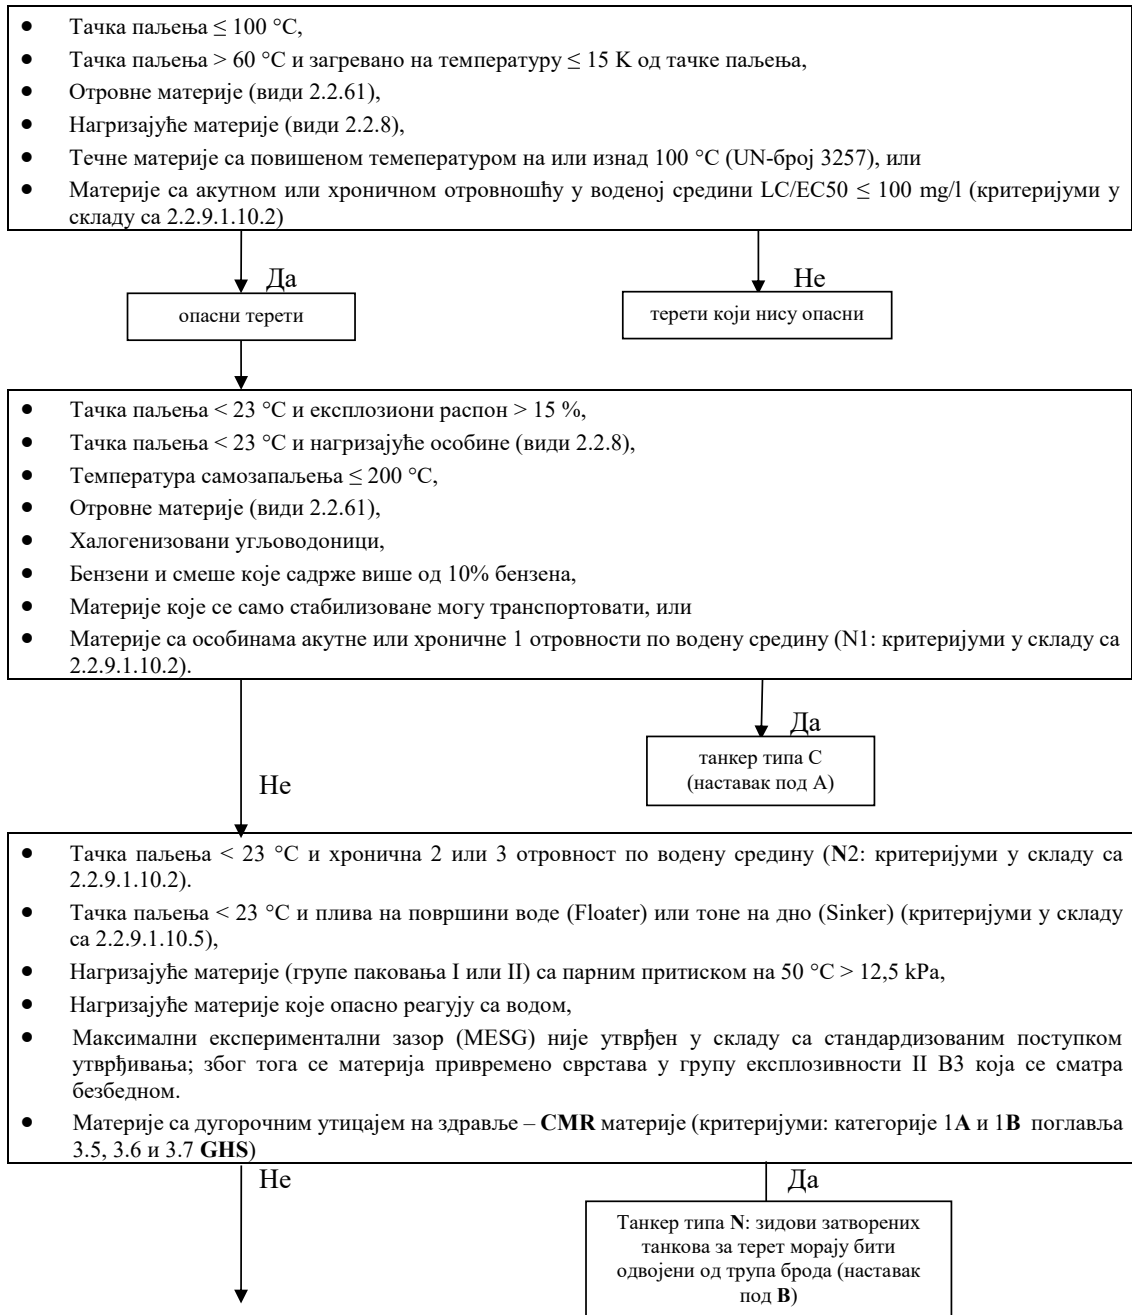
- Тачка паљења ≤ 100 °C,
- Тачка паљења > 60 °C и загревано на температуру ≤ 15 K од тачке паљења,
- Отровне материје (види 2.2.61),
- Нагризајуће материје (види 2.2.8),
- Течне материје са повишеном темепературом на или изнад 100 °C (UN-број 3257), или
- Материје са акутном или хроничном отровношћу у воденој средини LC/EC50 ≤ 100 mg/l (критеријуми у складу са 2.2.9.1.10.2)

Да

опасни терети

Не

терети који нису опасни

- Тачка паљења < 23 °C и експлозиони распон > 15 %,
- Тачка паљења < 23 °C и нагризајуће особине (види 2.2.8),
- Температура самозапаљења ≤ 200 °C,
- Отровне материје (види 2.2.61),
- Халогенизовани угљоводоници,
- Бензени и смеше које садрже више од 10% бензена,
- Материје које се само стабилизоване могу транспортовати, или
- Материје са особинама акутне или хроничне 1 отровности по водену средину (N1: критеријуми у складу са 2.2.9.1.10.2).

Да

танкер типа C (наставак под A)

Не

- Тачка паљења < 23 °C и хронична 2 или 3 отровност по водену средину (**N**2: критеријуми у складу са 2.2.9.1.10.2).
- Тачка паљења < 23 °C и плива на површини воде (Floater) или тоне на дно (Sinker) (критеријуми у складу са 2.2.9.1.10.5),
- Нагризајуће материје (групе паковања I или II) са парним притиском на 50 °C > 12,5 kPa,
- Нагризајуће материје које опасно реагују са водом,
- Максимални експериментални зазор (MESG) није утврђен у складу са стандардизованим поступком утврђивања; због тога се материја привремено сврстава у групу експлозивности II B3 која се сматра безбедном.
- Материје са дугорочним утицајем на здравље – **CMR** материје (критеријуми: категорије 1**A** и 1**B** поглавља 3.5, 3.6 и 3.7 **GHS**)

Не

Да

Танкер типа **N**: зидови затворених танкова за терет морају бити одвојени од трупа брода (наставак под **B**)